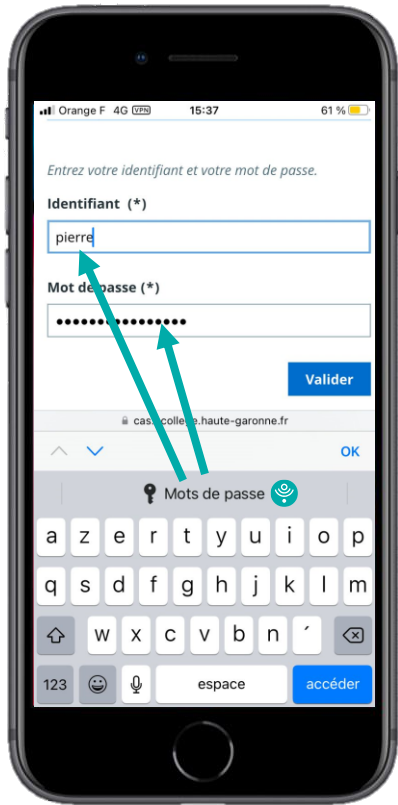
Orange F 4G VPN 15:37 61 %

Entrez votre identifiant et votre mot de passe.

Identifiant (*)

pierre

Mot de passe (*)

•••••••••••••••

Valider

cas.college.haute-garonne.fr

OK

Mots de passe

a z e r t y u i o p
q s d f g h j k l m
w x c v b n ´
123 espace accéder